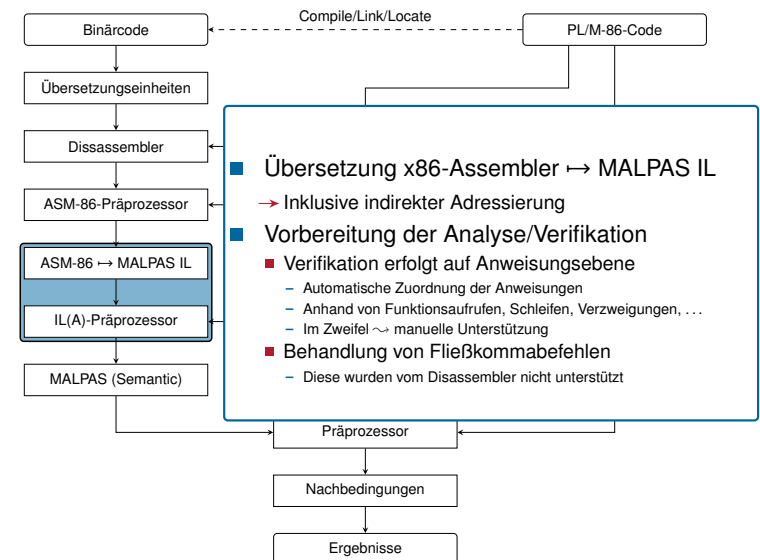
Compile/Link/Locate

Binärcode

PL/M-86-Code

Übersetzungseinheiten

Dissassembler

ASM-86-Präprozessor

ASM-86 $\mapsto$ MALPAS IL

IL(A)-Präprozessor

MALPAS (Semantic)

Übersetzung x86-Assembler $\mapsto$ MALPAS IL

→ Inklusive indirekter Adressierung

Vorbereitung der Analyse/Verifikation

Verifikation erfolgt auf Anweisungsebene

– Automatische Zuordnung der Anweisungen

– Anhand von Funktionsaufrufen, Schleifen, Verzweigungen, ...

– Im Zweifel $\rightsquigarrow$ manuelle Unterstützung

Behandlung von Fließkommabefehlen

– Diese wurden vom Disassembler nicht unterstützt

Präprozessor

Nachbedingungen

Ergebnisse